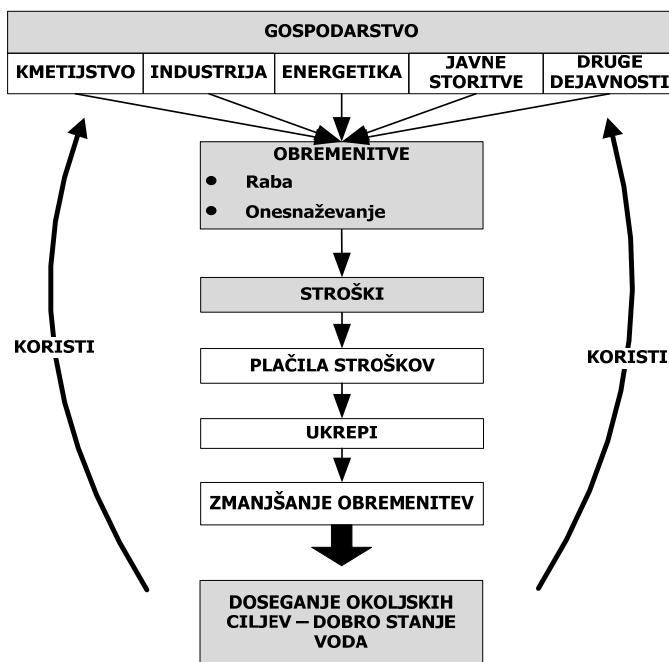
GOSPODARSTVO

KMETIJSTVO

INDUSTRIJA

ENERGETIKA

JAVNE STORITVE

DRUGE DEJAVNOSTI

OBREMENITVE
- Raba
- Onesnaževanje

STROŠKI

PLAČILA STROŠKOV

UKREPI

ZMANJŠANJE OBREMENITEV

DOSEGANJE OKOLJSKIH CILJEV – DOBRO STANJE VODA

KORISTI

KORISTI